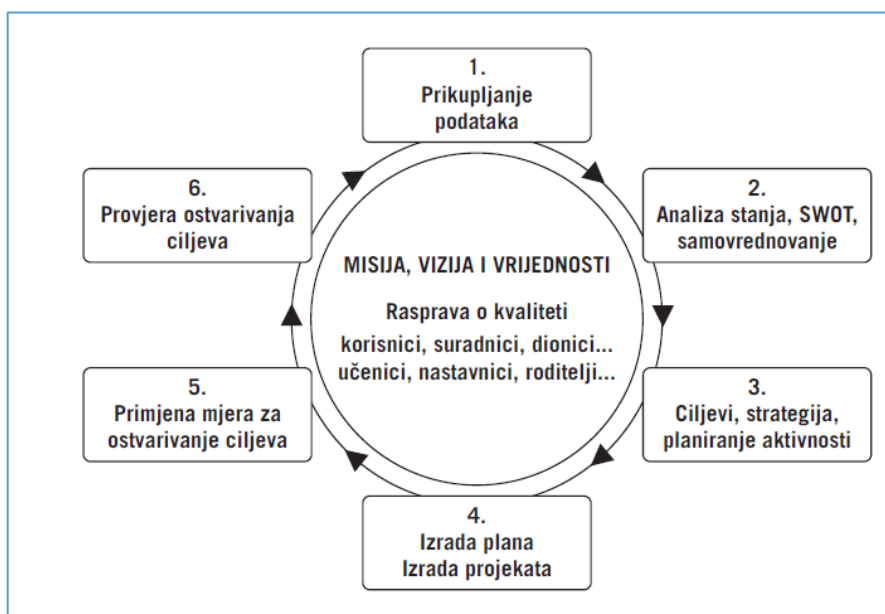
1.
Prikupljanje podataka

2.
Analiza stanja, SWOT, samovrednovanje

3.
Ciljevi, strategija, planiranje aktivnosti

4.
Izrada plana
Izrada projekata

5.
Primjena mjera za ostvarivanje ciljeva

6.
Provjera ostvarivanja ciljeva

MISIJA, VIZIJA I VRIJEDNOSTI

Rasprava o kvaliteti
korisnici, suradnici, dionici...
učenici, nastavnici, roditelji...